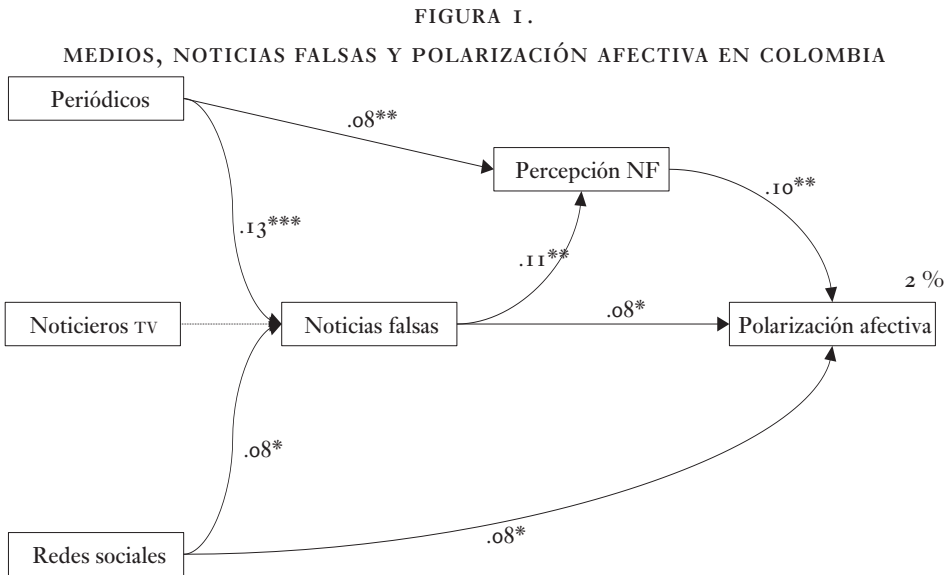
FIGURA 1.

MEDIOS, NOTICIAS FALSAS Y POLARIZACIÓN AFECTIVA EN COLOMBIA

Periódicos

.08**

Percepción NF

.10**

.13***

.11**

2 %

Noticieros TV

Noticias falsas

.08*

Polarización afectiva

.08*

.08*

Redes sociales